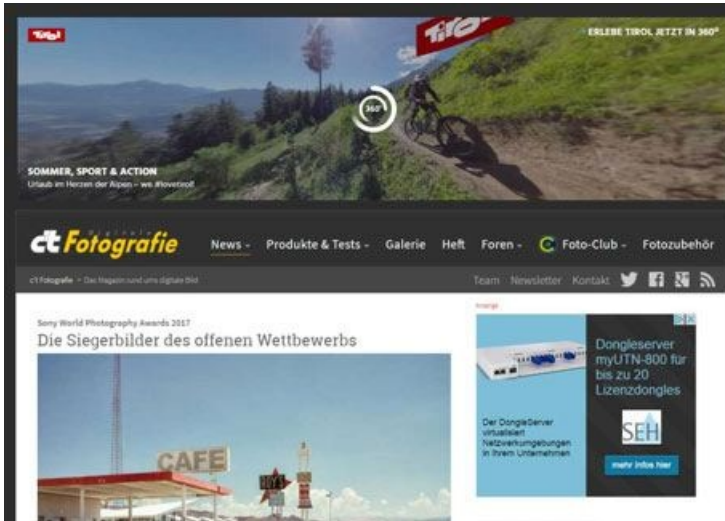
Tirol

ERLEBE TIROL JETZT IN 360°

360°

SOMMER, SPORT & ACTION
Urlaub im Herzen der Alpen – ws. #lovetirol

c't Digitale Fotografie

News ⌄ Produkte & Tests ⌄ Galerie Heft Foren ⌄ Foto-Club ⌄ Fotozubehör

c't Fotografie › Das Magazin rund ums digitale Bild

Team Newsletter Kontakt

Anzeige

Sony World Photography Awards 2017
Die Siegerbilder des offenen Wettbewerbs

CAFE

ROY'S

Dongleserver myUTN-800 für bis zu 20 Lizenzdongles

Der DongleServer virtualisiert Netzwerkumgebungen in Ihrem Unternehmen

SEH

mehr Infos hier